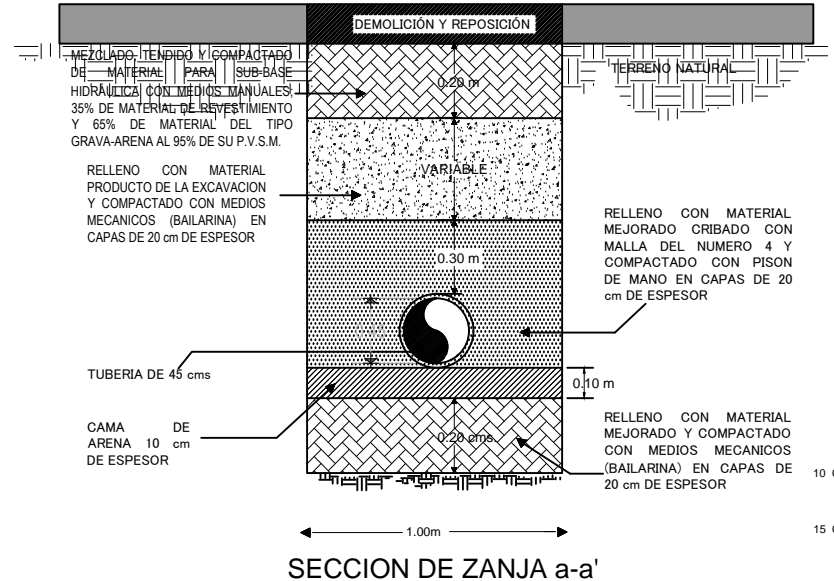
DEMOLICIÓN Y REPOSICIÓN

MEZCLADO, TENDIDO Y COMPACTADO DE MATERIAL PARA SUB-BASE HIDRÁULICA CON MEDIOS MANUALES, 35% DE MATERIAL DE REVESTIMIENTO Y 65% DE MATERIAL DEL TIPO GRAVA-ARENA AL 95% DE SU P.V.S.M.

0.20 m

TERRENO NATURAL

RELLENO CON MATERIAL PRODUCTO DE LA EXCAVACION Y COMPACTADO CON MEDIOS MECANICOS (BAILARINA) EN CAPAS DE 20 cm DE ESPESOR

VARIABLE

RELLENO CON MATERIAL MEJORADO CRIBADO CON MALLA DEL NUMERO 4 Y COMPACTADO CON PISON DE MANO EN CAPAS DE 20 cm DE ESPESOR

0.30 m

TUBERIA DE 45 cms

0.10 m

CAMA DE ARENA 10 cm DE ESPESOR

0.20 cms.

RELLENO CON MATERIAL MEJORADO Y COMPACTADO CON MEDIOS MECANICOS (BAILARINA) EN CAPAS DE 20 cm DE ESPESOR

10 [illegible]

1.00m

15 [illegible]

SECCION DE ZANJA a-a'